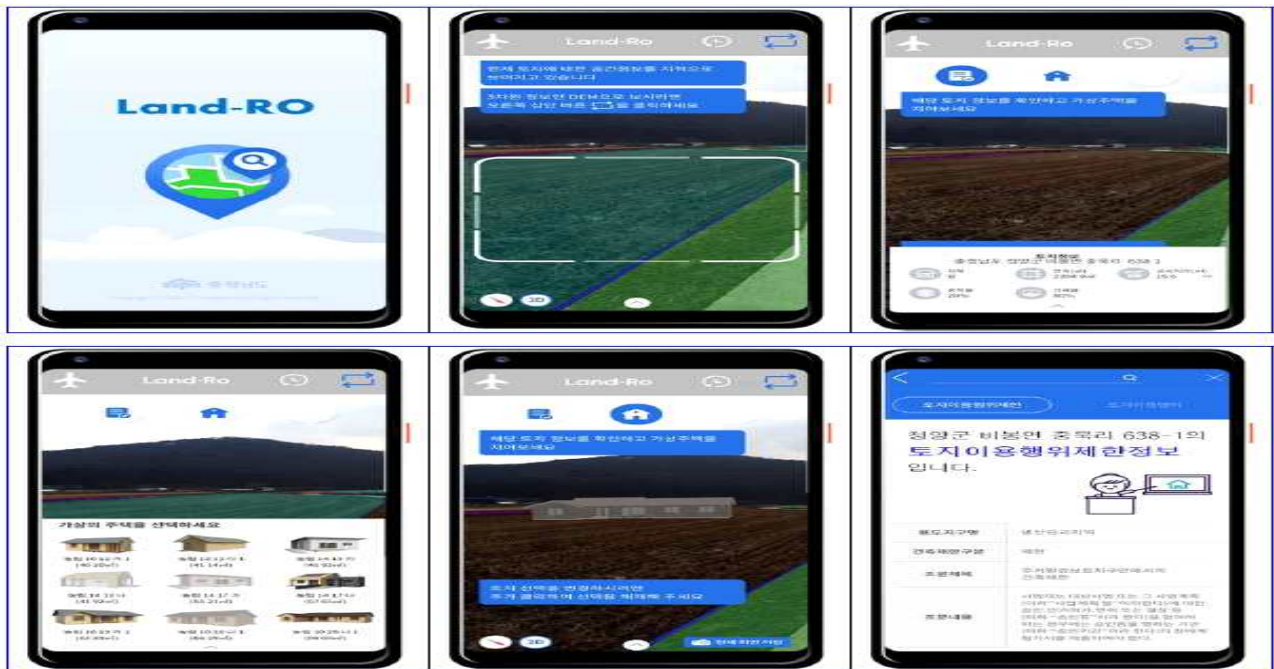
Land-RO

Land-Ro

현재 토지에 대한 공간정보를 지적으로 보여지고 있습니다

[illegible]

Land-Ro

해당 토지 정보를 확인하고 가상주택을 지어보세요

토지정보

충청남도 청양군 비봉면 중묵리 638-1

Land-Ro

가상의 주택을 선택하세요

Land-Ro

해당 토지 정보를 확인하고 가상주택을 지어보세요

토지 선택을 변경하시려면 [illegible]

토지이용행위제한

청양군 비봉면 중묵리 638-1의 토지이용행위제한정보 입니다.

| 용도지구명 | 생산관리지역 |
|---|---|
| 건축제한구분 | 제한 |
| 조문체목 | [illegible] |
| 조문내용 | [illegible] |